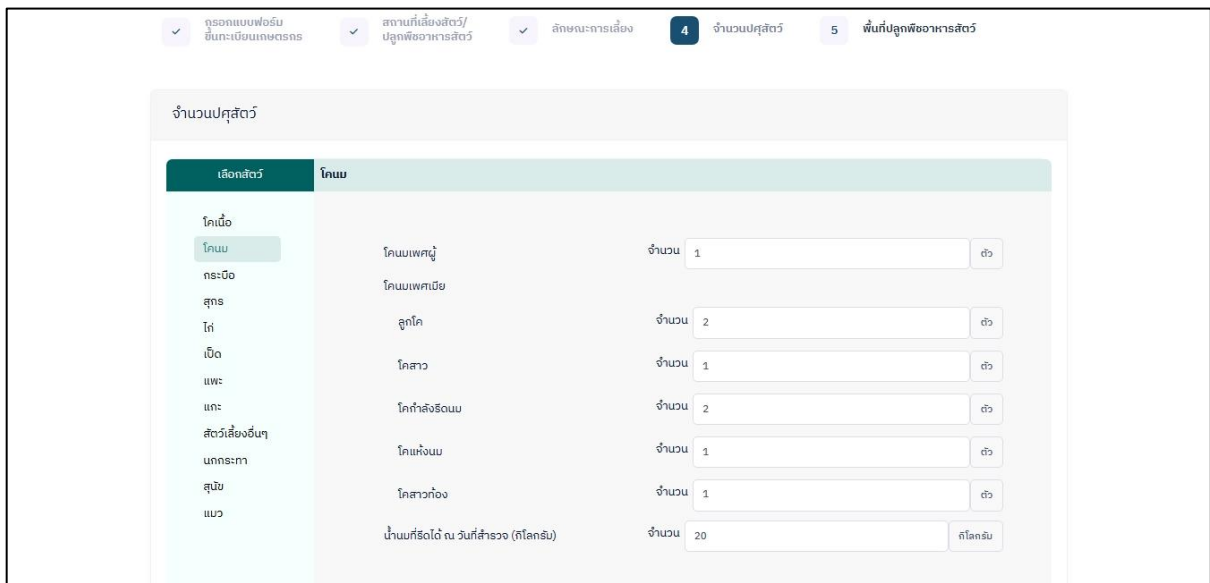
✓ กรอกแบบฟอร์มขึ้นทะเบียนเกษตรกร ✓ สถานที่เลี้ยงสัตว์/ปลูกพืชอาหารสัตว์ ✓ ลักษณะการเลี้ยง 4 จำนวนปศุสัตว์ 5 พื้นที่ปลูกพืชอาหารสัตว์

จำนวนปศุสัตว์

| เลือกสัตว์ | โคนม |
|---|---|

โคเนื้อ
โคนม
กระบือ
สุกร
ไก่
เป็ด
แพะ
แกะ
สัตว์เลี้ยงอื่นๆ
นกกระทา
สุนัข
แมว

โคนมเพศผู้ จำนวน 1 ตัว
โคนมเพศเมีย
ลูกโค จำนวน 2 ตัว
โคสาว จำนวน 1 ตัว
โคกำลังรีดนม จำนวน 2 ตัว
โคแห้งนม จำนวน 1 ตัว
โคสาวท้อง จำนวน 1 ตัว
น้ำนมที่รีดได้ ณ วันที่สำรวจ (กิโลกรัม) จำนวน 20 กิโลกรัม